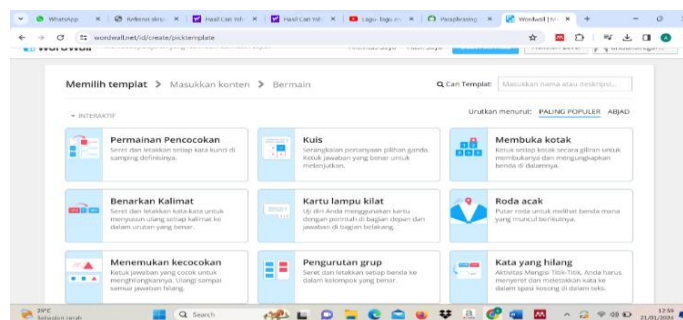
WhatsApp | Referensi desai | Hasil Cari Yeh | Hasil Cari Yeh | Lagu lagu ce | Paraphrasing | Wordwall | Mi

wordwall.net/id/create/picktemplate

Memilih templat > Masukkan konten > Bermain

Cari Templat: Masukkan nama atau deskripsi...

INTERAKTIF

Urutkan menurut: PALING POPULER ABJAD

Permainan Pencocokan
Seret dan letakkan setiap kata kunci di samping definisinya.

Kuis
Serangkaian pertanyaan pilihan ganda. Ketuk jawaban yang benar untuk melanjutkan.

Membuka kotak
Ketuk setiap kotak secara giliran untuk membukanya dan mengungkapkan benda di dalamnya.

Benarkan Kalimat
Seret dan letakkan kata-kata untuk menyusun ulang setiap kalimat ke dalam urutan yang benar.

Kartu lampu kilat
Uji diri Anda menggunakan kartu dengan perintah di bagian depan dan jawaban di bagian belakang.

Roda acak
Putar roda untuk melihat benda mana yang muncul berikutnya.

Menemukan kecocokan
Ketuk jawaban yang cocok untuk menghilangkannya. Ulangi sampai semua jawaban hilang.

Pengurutan grup
Seret dan letakkan setiap benda ke dalam kelompok yang benar.

Kata yang hilang
Aktivitas Mengisi Titik-Titik. Anda harus menyeret dan meletakkan kata ke dalam spasi kosong di dalam teks.

29°C
Berawan sebagian

Search

12:59
21/01/2024